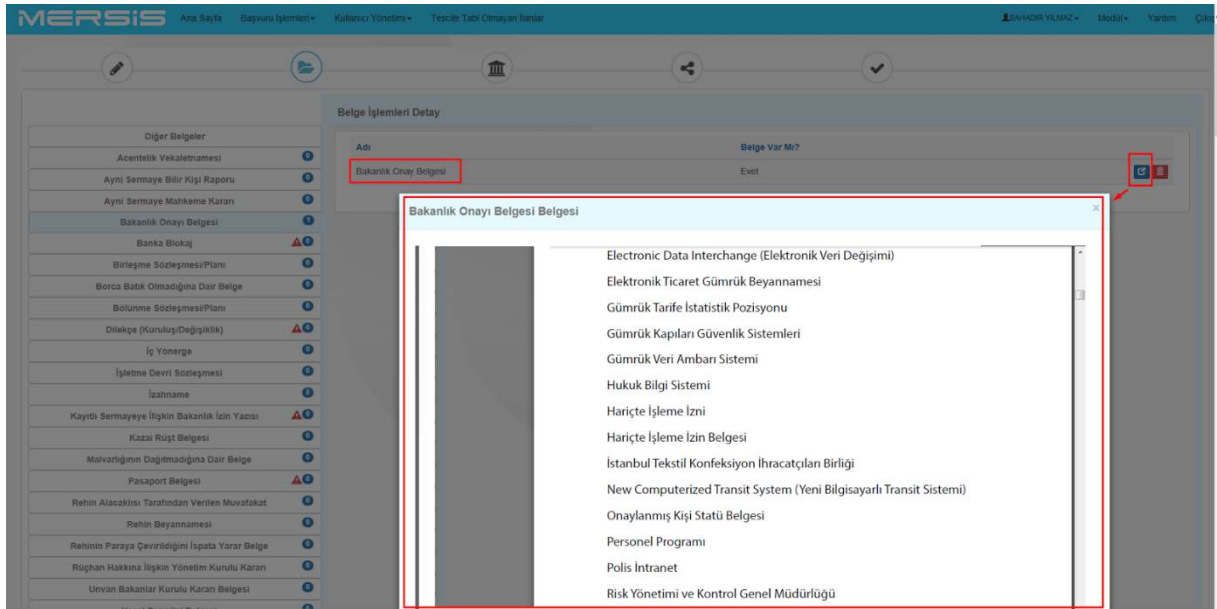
MERSIS Ana Sayfa Başvuru İşlemleri ▾ Kullanıcı Yönetimi ▾ Tescile Tabi Olmayan İlanlar

BAHADIR YILMAZ ▾ Modül ▾ Yardım Çıkış

Diğer Belgeler
Acentelik Vekaletnamesi
Ayni Sermaye Bilir Kişi Raporu
Ayni Sermaye Mahkeme Kararı
Bakanlık Onayı Belgesi
Banka Blokaj
Birleşme Sözleşmesi/Planı
Borca Batık Olmadığına Dair Belge
Bölünme Sözleşmesi/Planı
Dilekçe (Kuruluş/Değişiklik)
İç Yönerge
İşletme Devri Sözleşmesi
İzahname
Kayıtlı Sermayeye İlişkin Bakanlık İzin Yazısı
Kazai Rüşt Belgesi
Malvarlığının Dağıtmadığına Dair Belge
Pasaport Belgesi
Rehin Alacaklısı Tarafından Verilen Muvafakat
Rehin Beyannamesi
Rehinin Paraya Çevirildiğini İspata Yarar Belge
Rüçhan Hakkına İlişkin Yönetim Kurulu Kararı
Unvan Bakanlar Kurulu Kararı Belgesi

Belge İşlemleri Detay

| Adı | Belge Var Mı? |
|---|---|
| Bakanlık Onay Belgesi | Evet |

Bakanlık Onayı Belgesi Belgesi

×

Electronic Data Interchange (Elektronik Veri Değişimi)
Elektronik Ticaret Gümrük Beyannamesi
Gümrük Tarife İstatistik Pozisyonu
Gümrük Kapıları Güvenlik Sistemleri
Gümrük Veri Ambarı Sistemi
Hukuk Bilgi Sistemi
Hariçte İşleme İzni
Hariçte İşleme İzin Belgesi
İstanbul Tekstil Konfeksiyon İhracatçıları Birliği
New Computerized Transit System (Yeni Bilgisayarlı Transit Sistemi)
Onaylanmış Kişi Statü Belgesi
Personel Programı
Polis İntranet
Risk Yönetimi ve Kontrol Genel Müdürlüğü